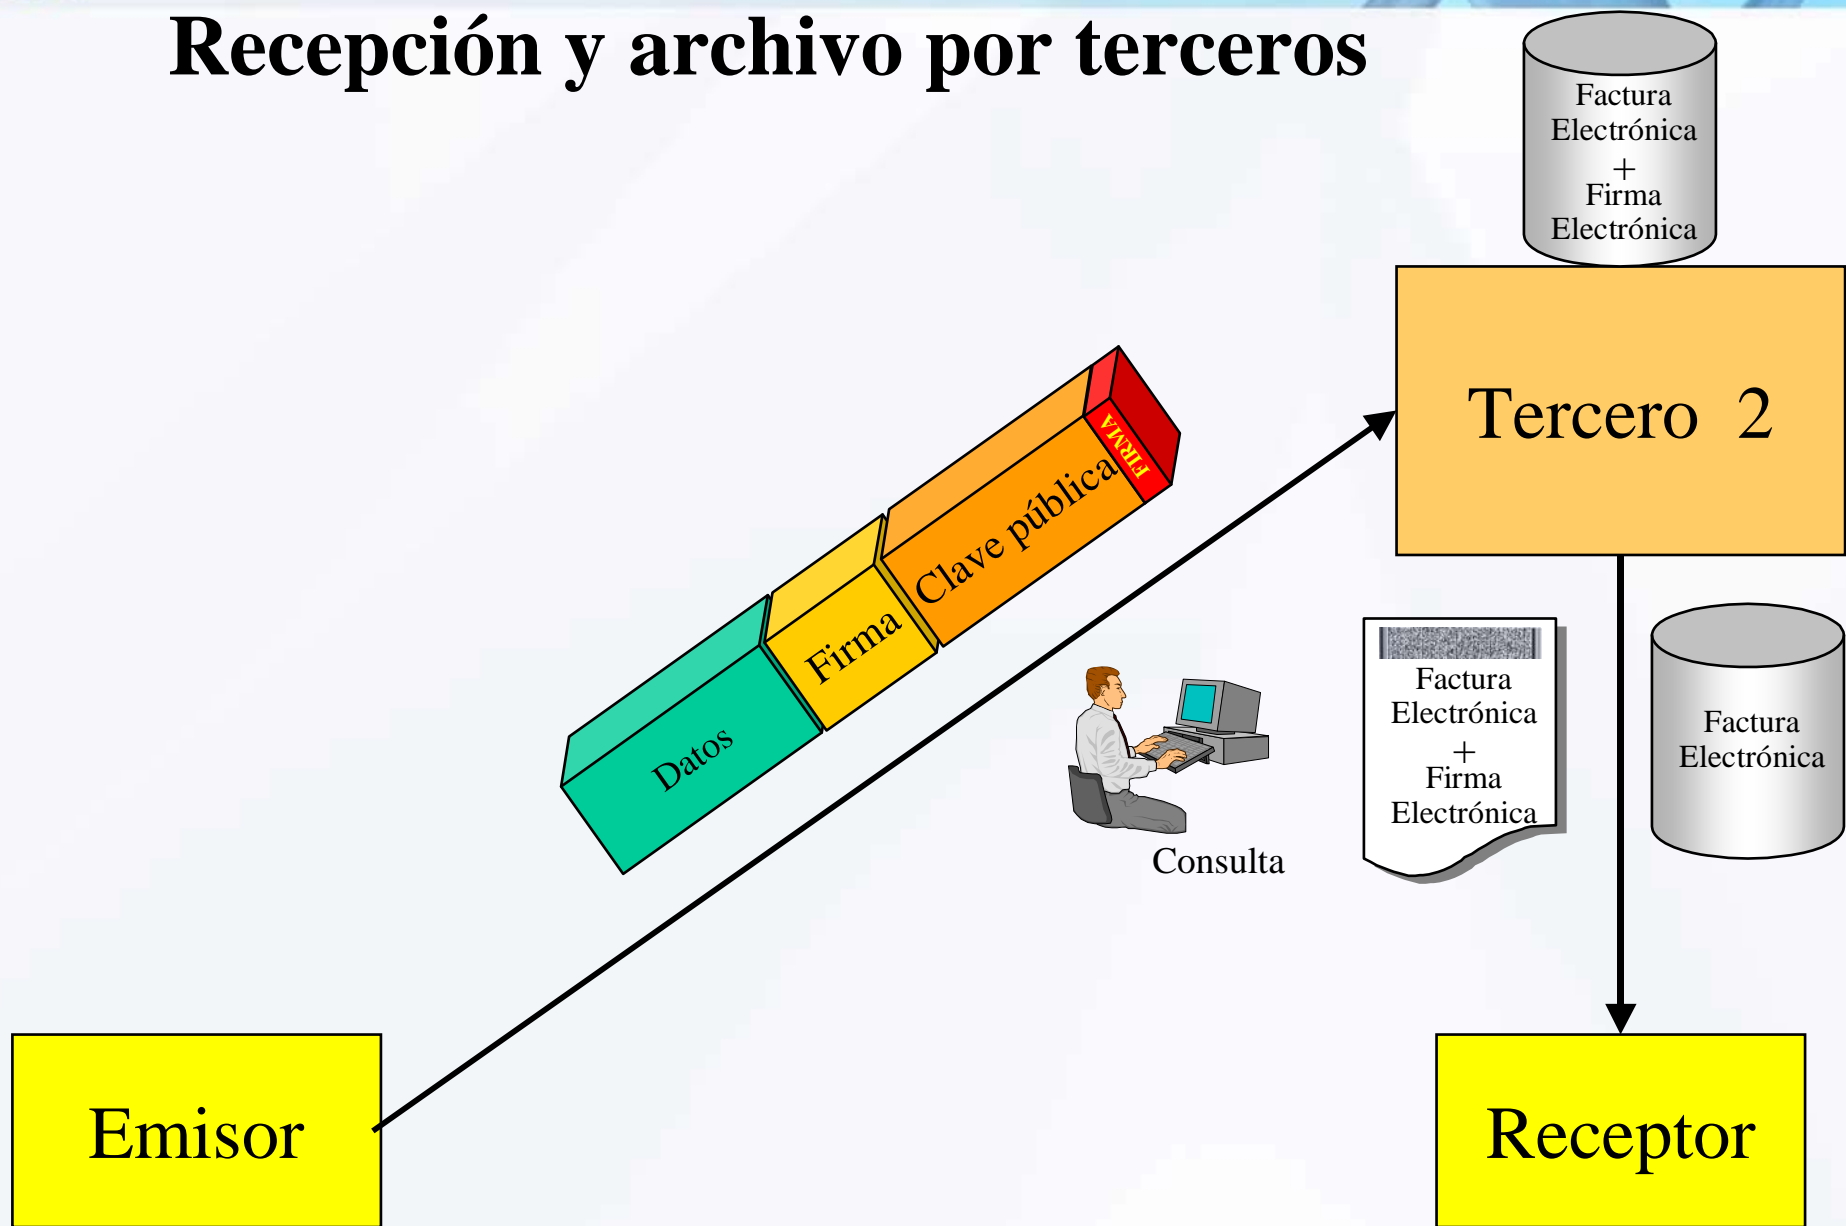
Recepción y archivo por terceros

Factura Electrónica + Firma Electrónica

Tercero 2

Datos

Firma

Clave pública

FIRMA

Consulta

Factura Electrónica + Firma Electrónica

Factura Electrónica

Emisor

Receptor